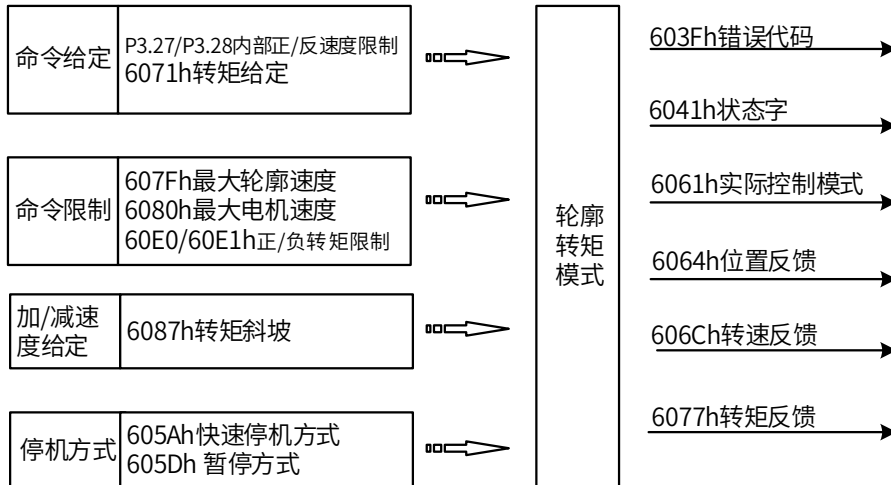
命令给定
P3.27/P3.28内部正/反速度限制
6071h转矩给定

命令限制
607Fh最大轮廓速度
6080h最大电机速度
60E0/60E1h正/负转矩限制

加/减速度给定
6087h转矩斜坡

停机方式
605Ah快速停机方式
605Dh 暂停方式

轮廓转矩模式

603Fh错误代码
6041h状态字
6061h实际控制模式
6064h位置反馈
606Ch转速反馈
6077h转矩反馈